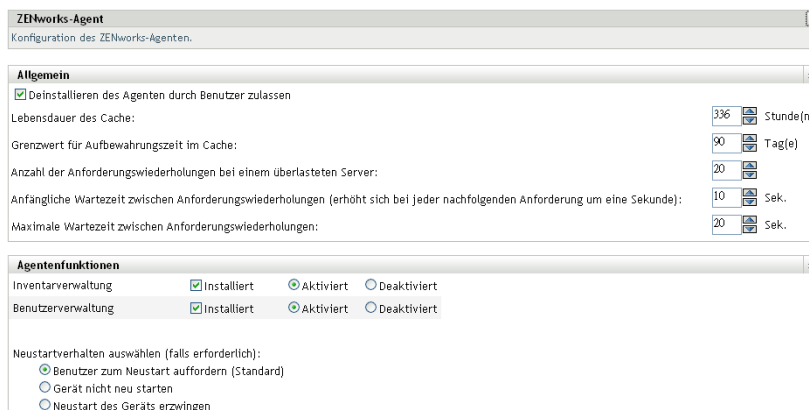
ZENworks-Agent
Konfiguration des ZENworks-Agenten.

Allgemein
Deinstallieren des Agenten durch Benutzer zulassen
Lebensdauer des Cache: 336 Stunde(n
Grenzwert für Aufbewahrungszeit im Cache: 90 Tag(e)
Anzahl der Anforderungswiederholungen bei einem überlasteten Server: 20
Anfängliche Wartezeit zwischen Anforderungswiederholungen (erhöht sich bei jeder nachfolgenden Anforderung um eine Sekunde): 10 Sek.
Maximale Wartezeit zwischen Anforderungswiederholungen: 20 Sek.

Agentenfunktionen
| Inventarverwaltung | Installiert | Aktiviert | Deaktiviert |
|---|---|---|---|
| Benutzerverwaltung | Installiert | Aktiviert | Deaktiviert |

Neustartverhalten auswählen (falls erforderlich):
Benutzer zum Neustart auffordern (Standard)
Gerät nicht neu starten
Neustart des Geräts erzwingen